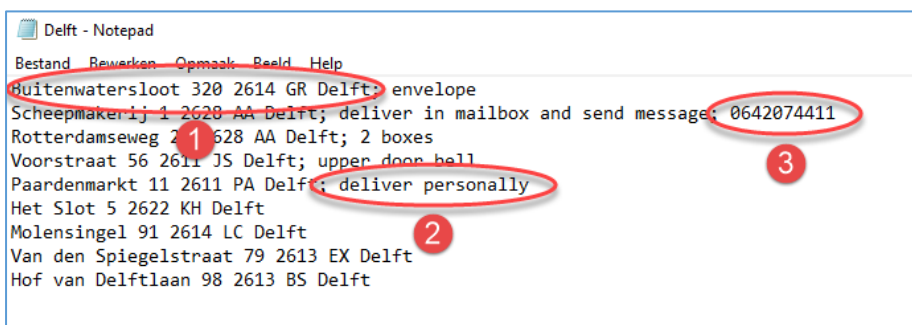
Delft - Notepad

Bestand Bewerken Opmaak Beeld Help

Buitenwatersloot 320 2614 GR Delft; envelope
Scheepmakerij 1 2628 AA Delft; deliver in mailbox and send message: 0642074411
Rotterdamseweg 2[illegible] 628 AA Delft; 2 boxes
Voorstraat 56 2611 JS Delft; upper door bell
Paardenmarkt 11 2611 PA Delft; deliver personally
Het Slot 5 2622 KH Delft
Molensingel 91 2614 LC Delft
Van den Spiegelstraat 79 2613 EX Delft
Hof van Delftlaan 98 2613 BS Delft

1

2

3